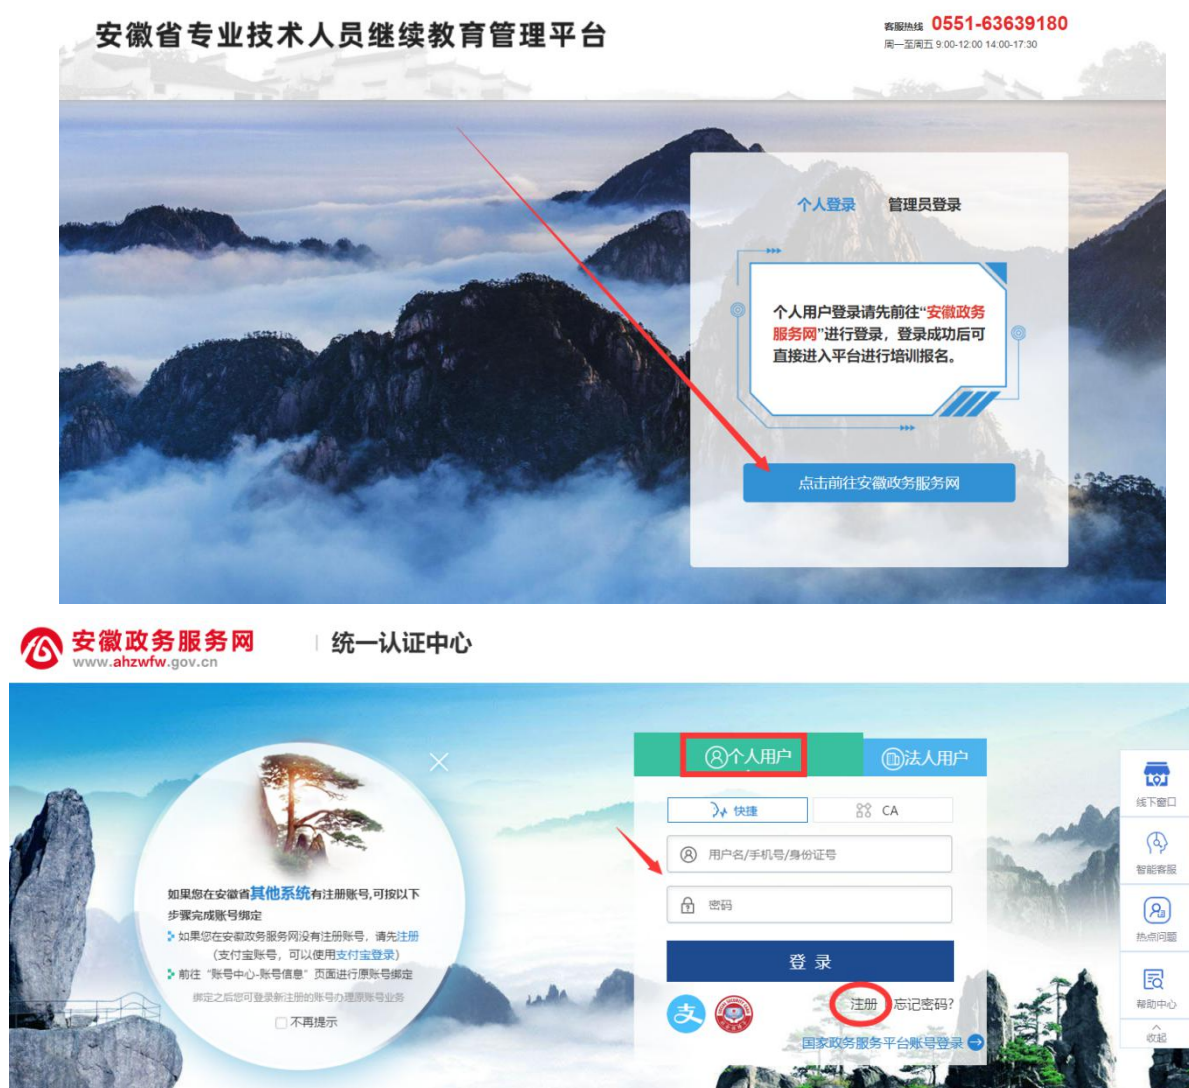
安徽省专业技术人员继续教育管理平台

客服热线 0551-63639180
周一至周五 9:00-12:00 14:00-17:30

个人登录 管理员登录

个人用户登录请先前往“安徽政务服务网”进行登录，登录成功后可直接进入平台进行培训报名。

点击前往安徽政务服务网

安徽政务服务网
www.ahzwfw.gov.cn
统一认证中心

如果您在安徽省其他系统有注册账号,可按以下步骤完成账号绑定
如果您在安徽政务服务网没有注册账号，请先注册（支付宝账号，可以使用支付宝登录）
前往“账号中心-账号信息”页面进行原账号绑定
绑定之后您可登录新注册的账号办理原账号业务
不再提示

个人用户 法人用户
快捷 CA
用户名/手机号/身份证号
密码
登 录
注册 忘记密码?
国家政务服务平台账号登录

线下窗口
智能客服
热点问题
帮助中心
收起